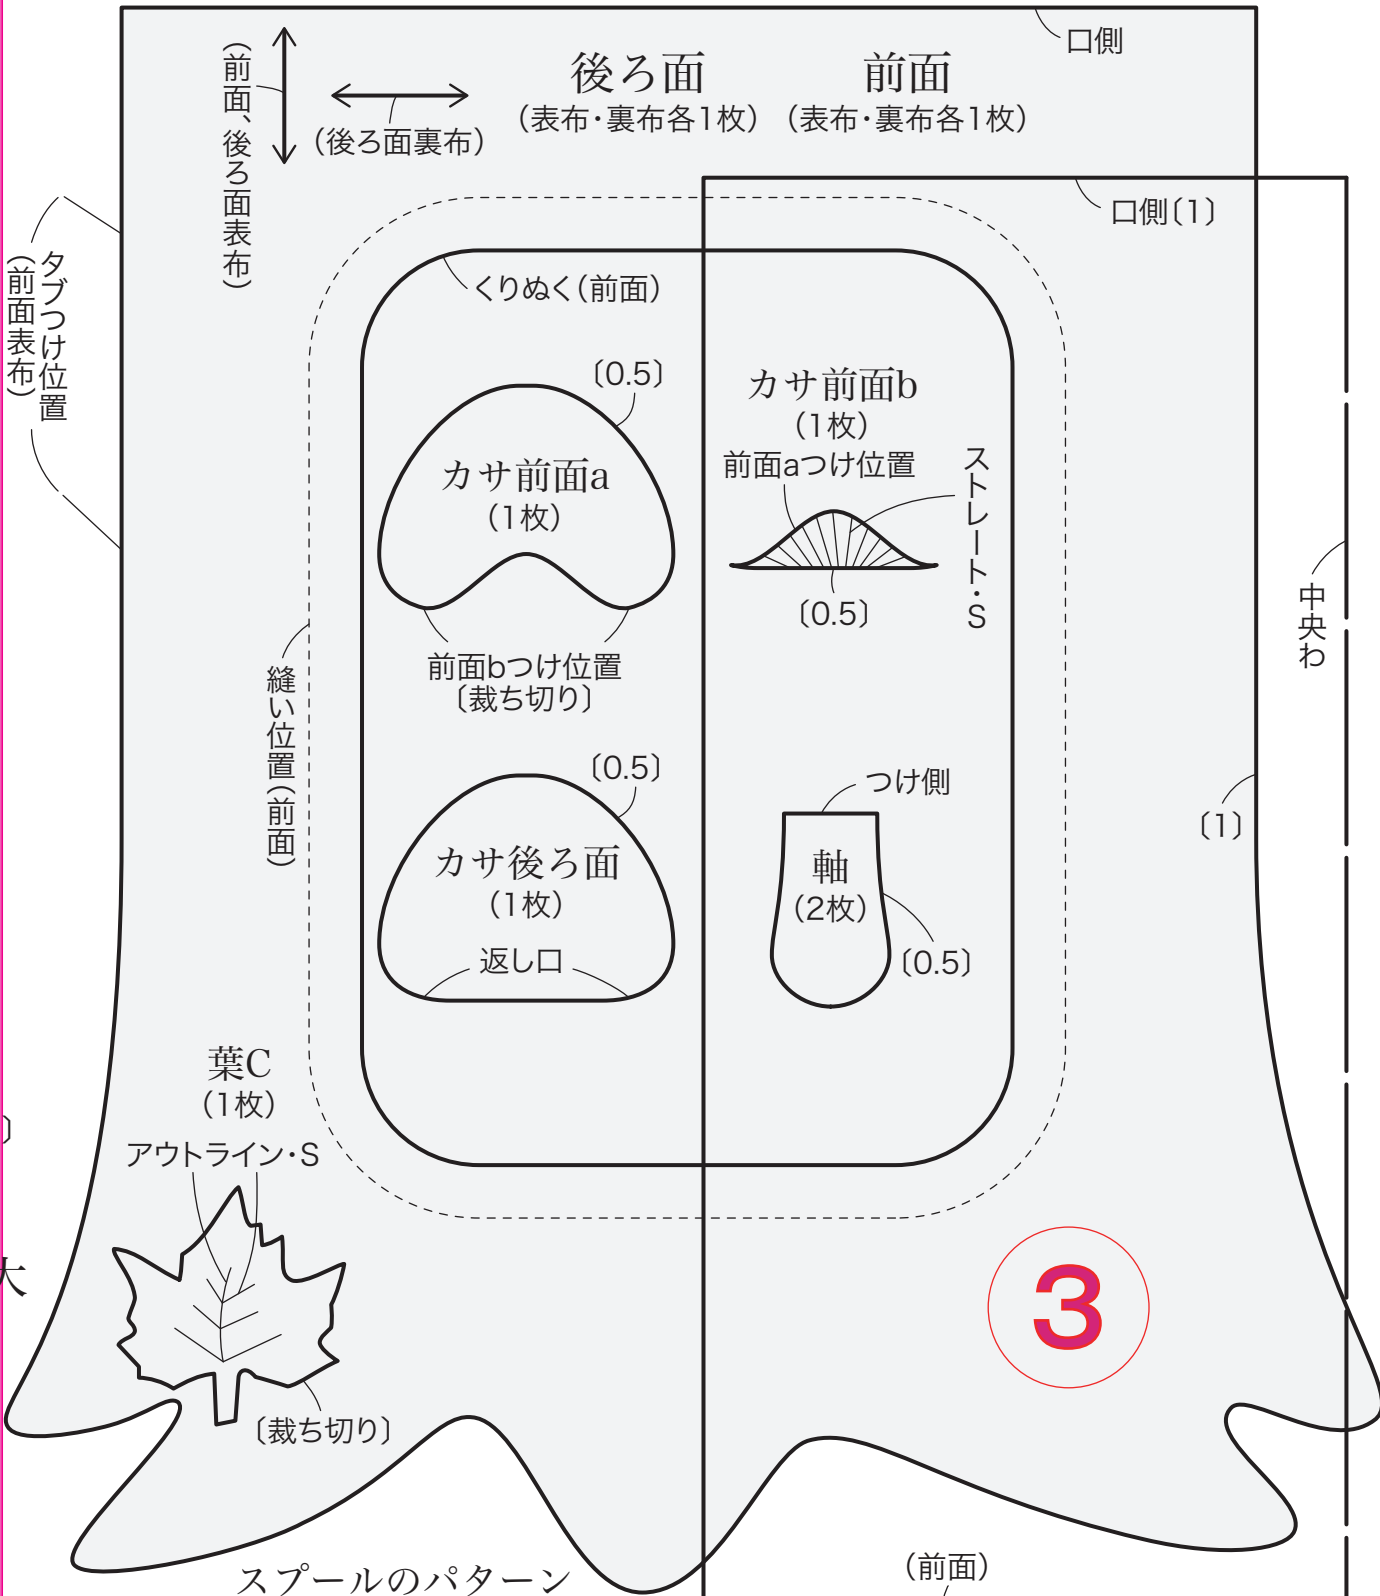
口側

(前面、後ろ面表布)

(後ろ面裏布)

後ろ面
(表布・裏布各1枚)

前面
(表布・裏布各1枚)

口側〔1〕

タブつけ位置
(前面表布)

くりぬく(前面)

〔0.5〕

カサ前面a
(1枚)

カサ前面b
(1枚)

前面aつけ位置

ストレート・S

〔0.5〕

中央わ

前面bつけ位置
〔裁ち切り〕

縫い位置(前面)

〔0.5〕

つけ側

カサ後ろ面
(1枚)

軸
(2枚)

〔1〕

〔0.5〕

返し口

葉C
(1枚)

アウトライン・S

〔裁ち切り〕

3

スプールのパターン

(前面)